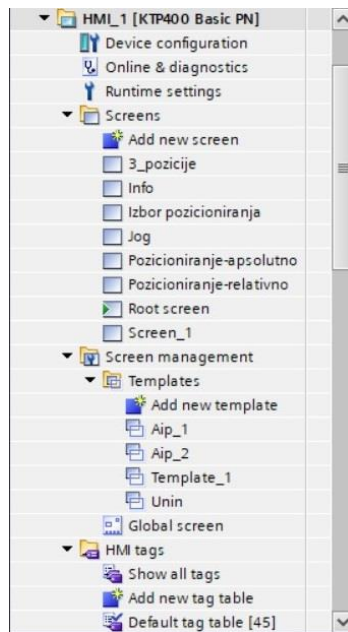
HMI_1 [KTP400 Basic PN]
Device configuration
Online & diagnostics
Runtime settings
Screens
Add new screen
3_pozicije
Info
Izbor pozicioniranja
Jog
Pozicioniranje-apsolutno
Pozicioniranje-relativno
Root screen
Screen_1
Screen management
Templates
Add new template
Aip_1
Aip_2
Template_1
Unin
Global screen
HMI tags
Show all tags
Add new tag table
Default tag table [45]